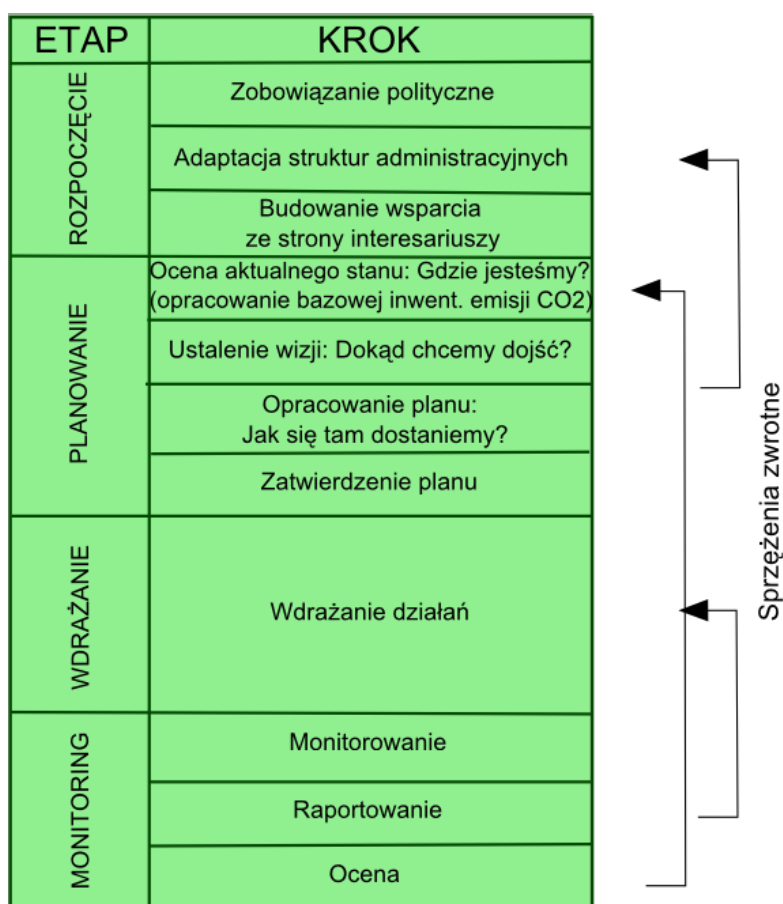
| ETAP | KROK |
|---|---|
| ROZPOCZĘCIE | Zobowiązanie polityczne |
| | Adaptacja struktur administracyjnych |
| | Budowanie wsparcia ze strony interesariuszy |
| PLANOWANIE | Ocena aktualnego stanu: Gdzie jesteśmy? (opracowanie bazowej inwent. emisji CO2) |
| | Ustalenie wizji: Dokąd chcemy dojść? |
| | Opracowanie planu: Jak się tam dostaniemy? |
| | Zatwierdzenie planu |
| WDRAŻANIE | Wdrażanie działań |
| MONITORING | Monitorowanie |
| | Raportowanie |
| | Ocena |

Sprzężenia zwrotne